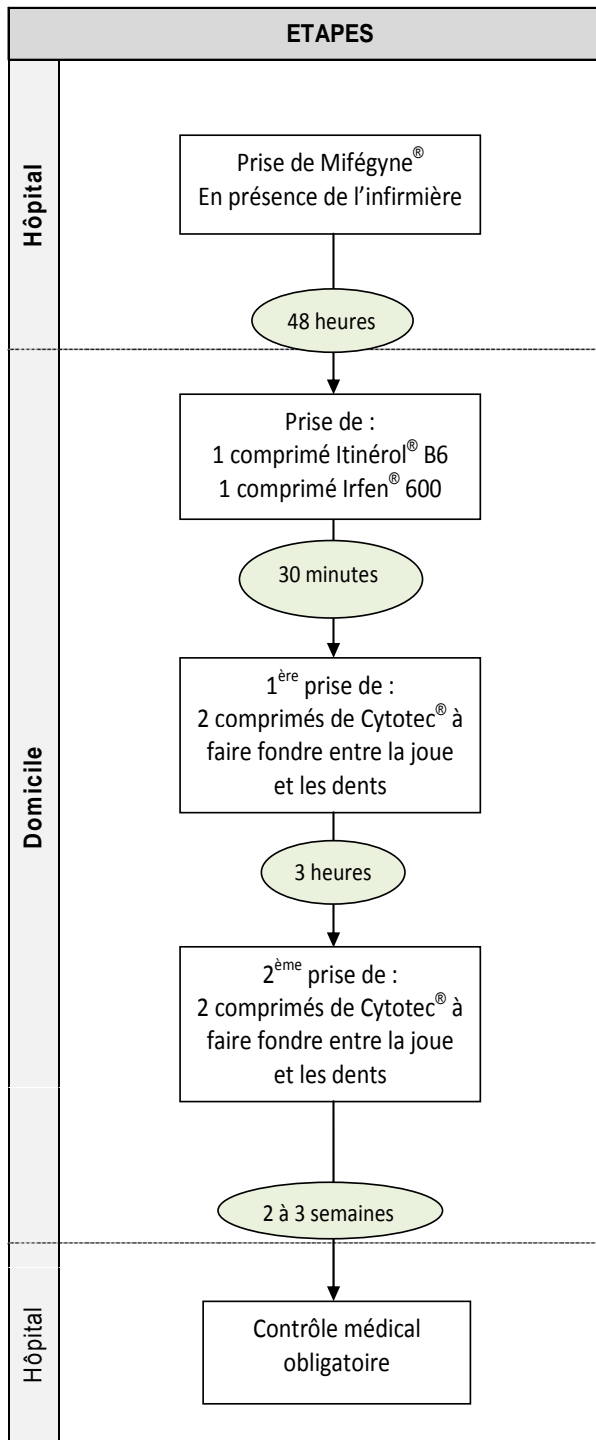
ETAPES

Hôpital

Prise de Mifégyne®
En présence de l'infirmière

48 heures

Domicile

Prise de :
1 comprimé Itinérol® B6
1 comprimé Irfen® 600

30 minutes

1$^{ère}$ prise de :
2 comprimés de Cytotec® à faire fondre entre la joue et les dents

3 heures

2$^{ème}$ prise de :
2 comprimés de Cytotec® à faire fondre entre la joue et les dents

2 à 3 semaines

Hôpital

Contrôle médical obligatoire